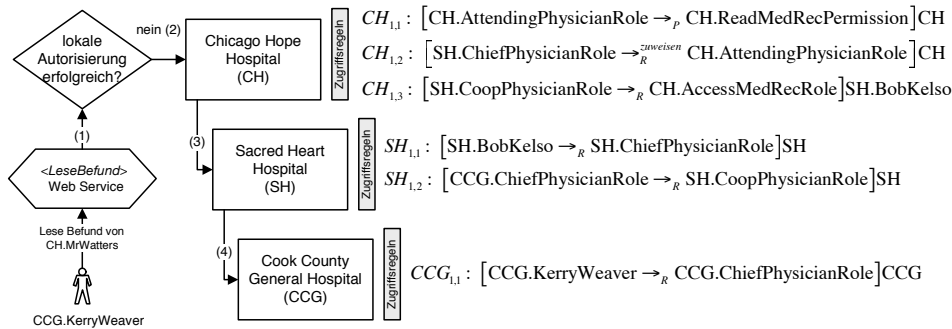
lokale Autorisierung erfolgreich?

nein (2)

Chicago Hope Hospital (CH)

Zugriffsregeln

$CH_{1,1}$ : $\left[\text{CH.AttendingPhysicianRole} \rightarrow_{P} \text{CH.ReadMedRecPermission}\right]\text{CH}$

$CH_{1,2}$ : $\left[\text{SH.ChiefPhysicianRole} \rightarrow_{R}^{zuweisen} \text{CH.AttendingPhysicianRole}\right]\text{CH}$

$CH_{1,3}$ : $\left[\text{SH.CoopPhysicianRole} \rightarrow_{R} \text{CH.AccessMedRecRole}\right]\text{SH.BobKelso}$

(1)

(3)

Sacred Heart Hospital (SH)

Zugriffsregeln

$SH_{1,1}$ : $\left[\text{SH.BobKelso} \rightarrow_{R} \text{SH.ChiefPhysicianRole}\right]\text{SH}$

$SH_{1,2}$ : $\left[\text{CCG.ChiefPhysicianRole} \rightarrow_{R} \text{SH.CoopPhysicianRole}\right]\text{SH}$

<LeseBefund> Web Service

Lese Befund von CH.MrWatters

(4)

Cook County General Hospital (CCG)

Zugriffsregeln

$CCG_{1,1}$ : $\left[\text{CCG.KerryWeaver} \rightarrow_{R} \text{CCG.ChiefPhysicianRole}\right]\text{CCG}$

CCG.KerryWeaver